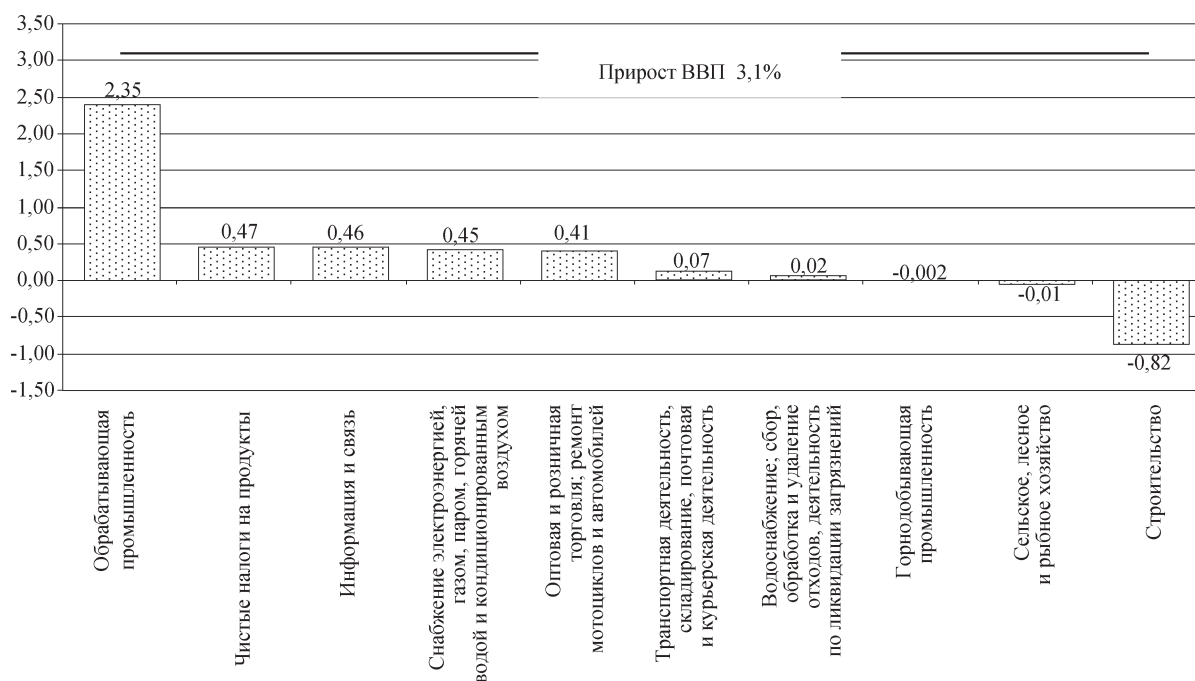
3,50
3,00
2,50
2,00
1,50
1,00
0,50
0,00
-0,50
-1,00
-1,50

Прирост ВВП 3,1%

2,35
0,47
0,46
0,45
0,41
0,07
0,02
-0,002
-0,01
-0,82

Обрабатывающая промышленность
Чистые налоги на продукты
Информация и связь
Снабжение электроэнергией, газом, паром, горячей водой и кондиционированным воздухом
Оптовая и розничная торговля; ремонт мотоциклов и автомобилей
Транспортная деятельность, складирование, почтовая и курьерская деятельность
Водоснабжение; сбор, обработка и удаление отходов, деятельность по ликвидации загрязнений
Горнодобывающая промышленность
Сельское, лесное и рыбное хозяйство
Строительство